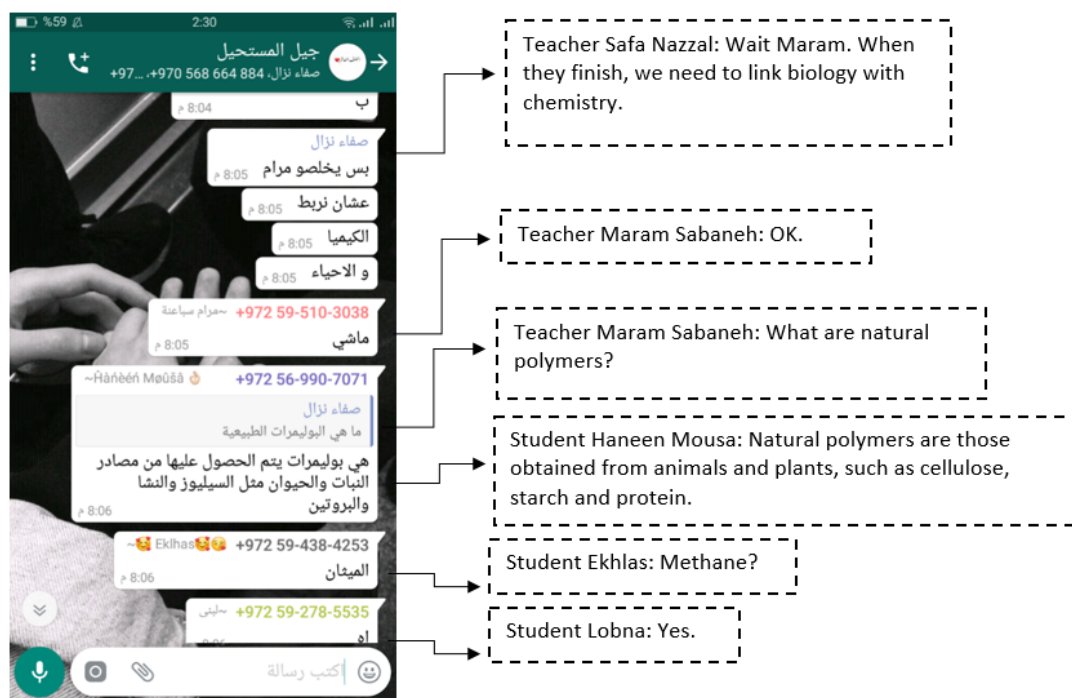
%59 2:30

جيل المستحيل
صفاء نزال، 884 664 568 970+، ...97+

ب 8:04 م

صفاء نزال
بس يخلصو مرام 8:05 م
عشان نربط 8:05 م
الكيميا 8:05 م
و الاحياء 8:05 م

+972 59-510-3038 ~مرام سباعنة
ماشي 8:05 م

+972 56-990-7071 ~Hàñèéñ Møûšâ
صفاء نزال
ما هي البوليمرات الطبيعية
هي بوليمرات يتم الحصول عليها من مصادر النبات والحيوان مثل السيليوز والنشا والبروتين 8:06 م

+972 59-438-4253 ~Ekhlas
الميثان 8:06 م

+972 59-278-5535 ~لبنى
اه

اكتب رسالة

Teacher Safa Nazzal: Wait Maram. When they finish, we need to link biology with chemistry.

Teacher Maram Sabaneh: OK.

Teacher Maram Sabaneh: What are natural polymers?

Student Haneen Mousa: Natural polymers are those obtained from animals and plants, such as cellulose, starch and protein.

Student Ekhlas: Methane?

Student Lobna: Yes.